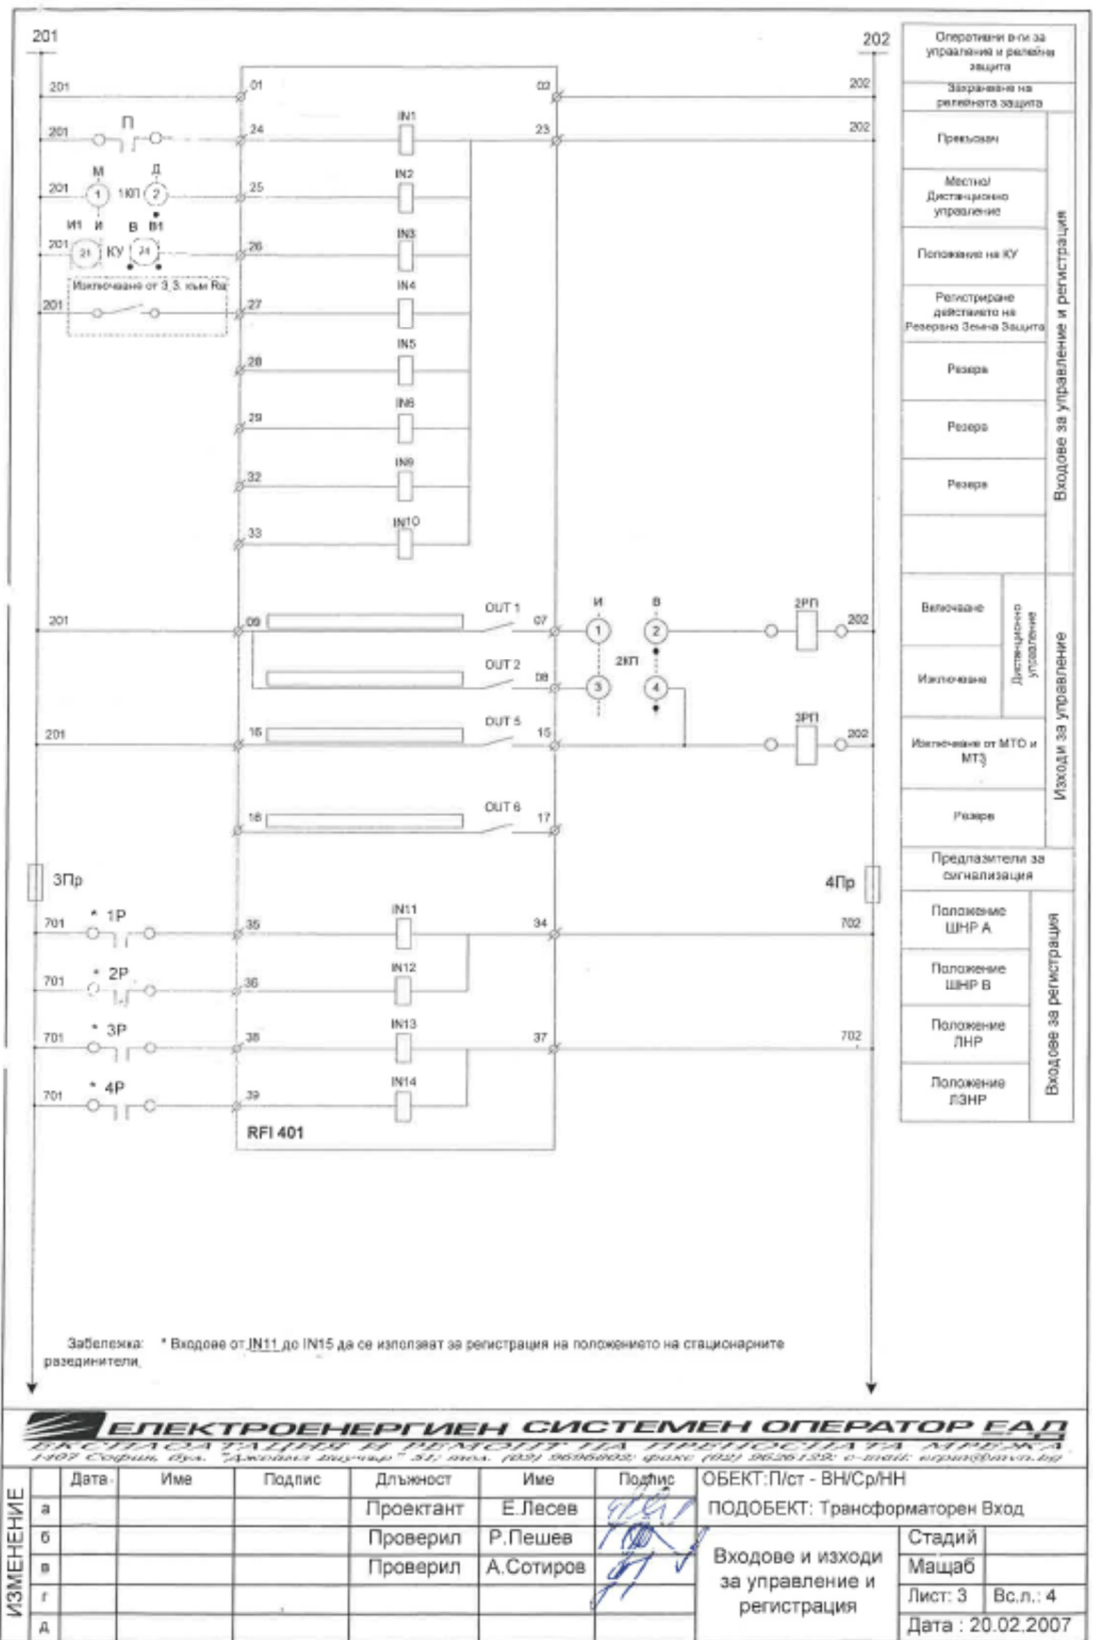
201

202

201

01

02

202

201

П

24

IN1

23

202

201

М

1

1КП

2

Д

25

IN2

И1

И

В

В1

201

21

КУ

24

26

IN3

Изключване от З.З. към Rq

201

27

IN4

28

IN5

29

IN6

32

IN9

33

IN10

201

09

OUT 1

07

И

1

В

2

2РП

202

OUT 2

08

3

2КП

4

201

16

OUT 5

15

3РП

202

18

OUT 6

17

3Пр

4Пр

701

* 1Р

35

IN11

34

702

701

* 2Р

36

IN12

701

* 3Р

38

IN13

37

702

701

* 4Р

39

IN14

RFI 401

Оперативни в-ги за управление и релейна защита

Захранване на релейната защита

Превключвач

Местно/ Дистанционно управление

Положение на КУ

Регистриране действието на Резервна Земна Защита

Резерв

Резерв

Резерв

Входове за управление и регистрация

Включване

Изключване

Дистанционно управление

Изключване от МТО и МТЗ

Резерв

Изходи за управление

Предпазители за сигнализация

Положение ШНР А

Положение ШНР В

Положение ЛНР

Положение ЛЗНР

Входове за регистрация

Забележка: * Входове от IN11 до IN15 да се използват за регистрация на положението на стационарните разединители.

ЕЛЕКТРОЕНЕРГИЕН СИСТЕМЕН ОПЕРАТОР ЕАД

ЕКСПЛОАТАЦИЯ И РЕМОНТ НА ПРЕНОСНАТА МРЕЖА

1407 София, бул. "Джеймс Баучър" 51; тел. (02) 9696802; факс (02) 9626129; e-mail: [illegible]

| ИЗМЕНЕНИЕ | Дата | Име | Подпис | Длъжност | Име | Подпис | ОБЕКТ: П/ст - ВН/СрНН | |
|---|---|---|---|---|---|---|---|---|
| а | | | | Проектант | Е.Лесев | | ПОДОБЕКТ: Трансформаторен Вход | |
| б | | | | Проверил | Р.Пешев | | Входове и изходи за управление и регистрация | Стадий |
| в | | | | Проверил | А.Сотиров | | | Мащаб |
| г | | | | | | | | Лист: 3 Вс.л.: 4 |
| д | | | | | | | | Дата : 20.02.2007 |